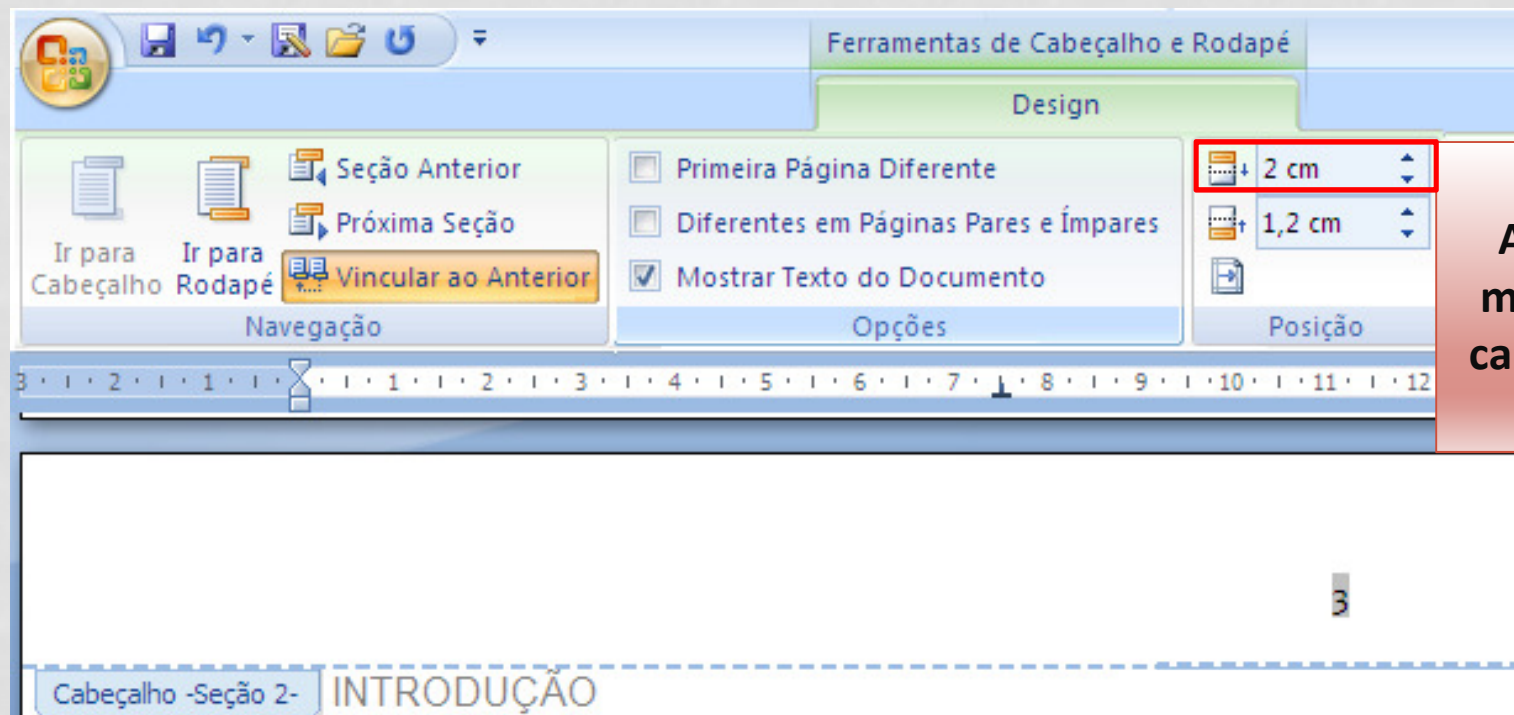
Ferramentas de Cabeçalho e Rodapé

Design

Ir para Cabeçalho

Ir para Rodapé

Seção Anterior

Próxima Seção

Vincular ao Anterior

Navegação

Primeira Página Diferente

Diferentes em Páginas Pares e Ímpares

Mostrar Texto do Documento

Opções

2 cm

1,2 cm

Posição

A
m
ca

3 · 1 · 2 · 1 · 1 · 1 · 1 · 2 · 1 · 3 · 1 · 4 · 1 · 5 · 1 · 6 · 1 · 7 · 1 · 8 · 1 · 9 · 1 · 10 · 1 · 11 · 1 · 12

3

Cabeçalho -Seção 2-

INTRODUÇÃO